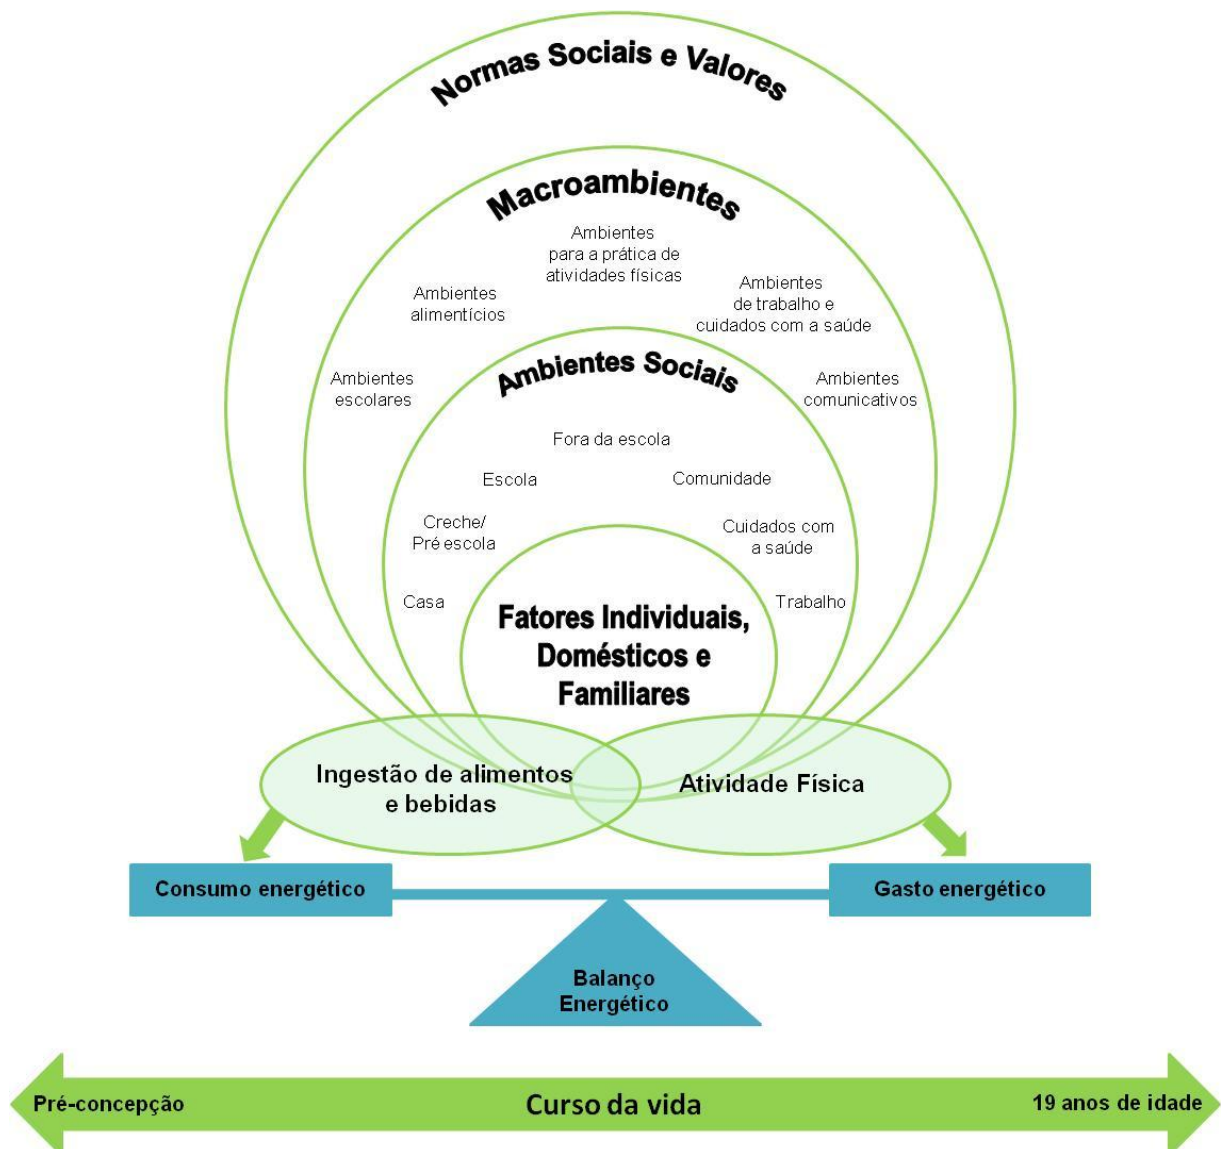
Normas Sociais e Valores

Macroambientes

Ambientes para a prática de atividades físicas

Ambientes alimentícios

Ambientes de trabalho e cuidados com a saúde

Ambientes escolares

Ambientes comunicativos

Ambientes Sociais

Fora da escola

Escola

Comunidade

Creche/ Pré escola

Cuidados com a saúde

Casa

Trabalho

Fatores Individuais, Domésticos e Familiares

Ingestão de alimentos e bebidas

Atividade Física

Consumo energético

Gasto energético

Balanço Energético

Pré-concepção

Curso da vida

19 anos de idade